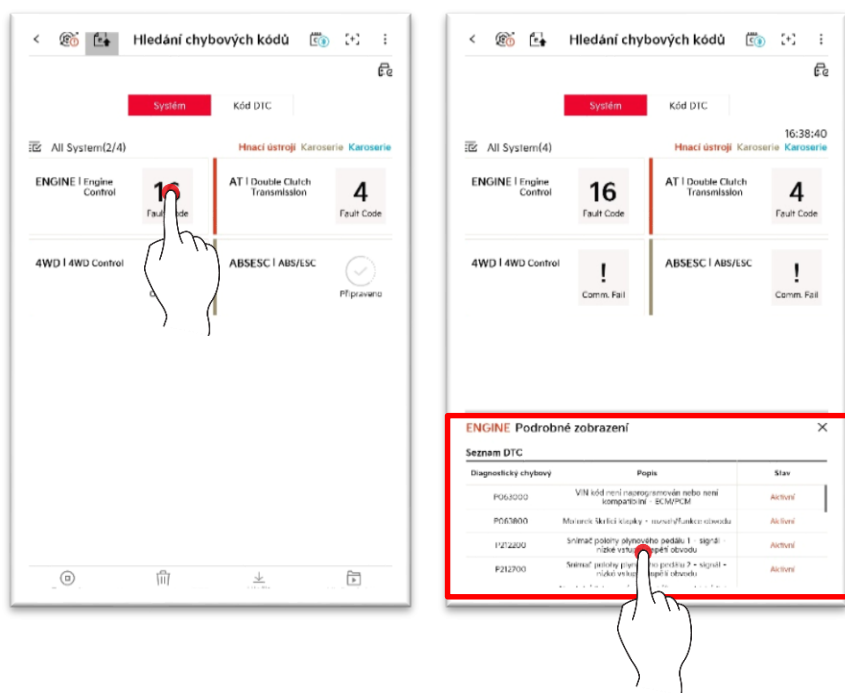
Hledání chybových kódů

Systém | Kód DTC

All System(2/4)
Hnací ústrojí Karoserie Karoserie

ENGINE | Engine Control
16
Fault Code

AT | Double Clutch Transmission
4
Fault Code

4WD | 4WD Control

ABSESC | ABS/ESC
Připraveno

Hledání chybových kódů

Systém | Kód DTC

16:38:40
All System(4)
Hnací ústrojí Karoserie Karoserie

ENGINE | Engine Control
16
Fault Code

AT | Double Clutch Transmission
4
Fault Code

4WD | 4WD Control
!
Comm. Fail

ABSESC | ABS/ESC
!
Comm. Fail

ENGINE Podrobné zobrazení

Seznam DTC

| Diagnostický chybový | Popis | Stav |
|---|---|---|
| P063000 | VIN kód není naprogramován nebo není kompatibilní - ECM/PCM | Aktivní |
| P063800 | Motorek škrticí klapky - rozsah/funkce obvodu | Aktivní |
| P212200 | Snímač polohy plynového pedálu 1 - signál nízké vstupní napětí obvodu | Aktivní |
| P212700 | Snímač polohy plynového pedálu 2 - signál nízké vstupní napětí obvodu | Aktivní |